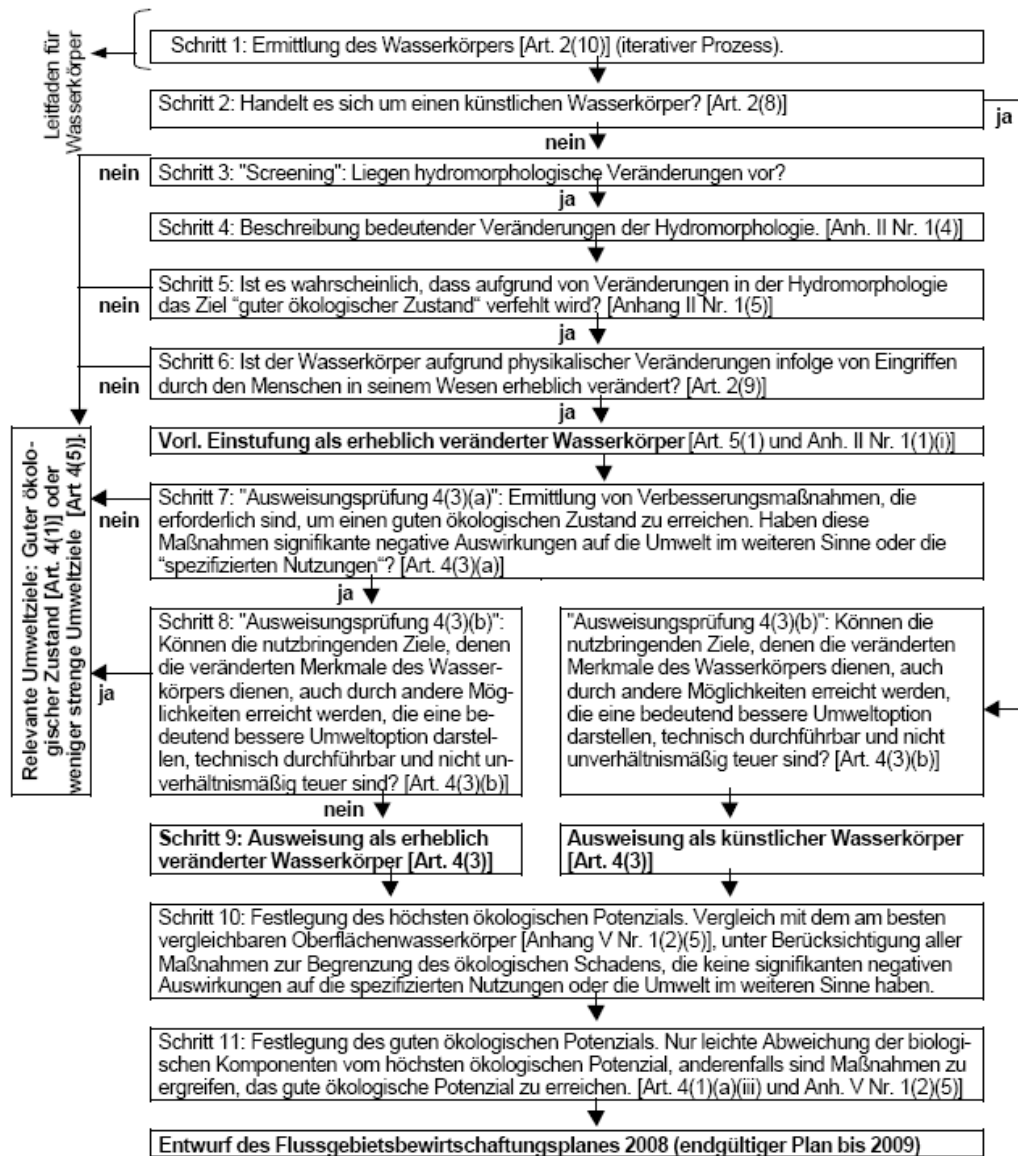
Leitfaden für Wasserkörper

Schritt 1: Ermittlung des Wasserkörpers [Art. 2(10)] (iterativer Prozess).

Schritt 2: Handelt es sich um einen künstlichen Wasserkörper? [Art. 2(8)]

ja

nein

nein

Schritt 3: "Screening": Liegen hydromorphologische Veränderungen vor?

ja

Schritt 4: Beschreibung bedeutender Veränderungen der Hydromorphologie. [Anh. II Nr. 1(4)]

nein

Schritt 5: Ist es wahrscheinlich, dass aufgrund von Veränderungen in der Hydromorphologie das Ziel "guter ökologischer Zustand" verfehlt wird? [Anhang II Nr. 1(5)]

ja

nein

Schritt 6: Ist der Wasserkörper aufgrund physikalischer Veränderungen infolge von Eingriffen durch den Menschen in seinem Wesen erheblich verändert? [Art. 2(9)]

ja

Vorl. Einstufung als erheblich veränderter Wasserkörper [Art. 5(1) und Anh. II Nr. 1(1)(i)]

Relevante Umweltziele: Guter ökologischer Zustand [Art. 4(1)] oder weniger strenge Umweltziele [Art 4(5)].

nein

Schritt 7: "Ausweisungsprüfung 4(3)(a)": Ermittlung von Verbesserungsmaßnahmen, die erforderlich sind, um einen guten ökologischen Zustand zu erreichen. Haben diese Maßnahmen signifikante negative Auswirkungen auf die Umwelt im weiteren Sinne oder die "spezifizierten Nutzungen"? [Art. 4(3)(a)]

ja

ja

Schritt 8: "Ausweisungsprüfung 4(3)(b)": Können die nutzbringenden Ziele, denen die veränderten Merkmale des Wasserkörpers dienen, auch durch andere Möglichkeiten erreicht werden, die eine bedeutend bessere Umweltoption darstellen, technisch durchführbar und nicht unverhältnismäßig teuer sind? [Art. 4(3)(b)]

"Ausweisungsprüfung 4(3)(b)": Können die nutzbringenden Ziele, denen die veränderten Merkmale des Wasserkörpers dienen, auch durch andere Möglichkeiten erreicht werden, die eine bedeutend bessere Umweltoption darstellen, technisch durchführbar und nicht unverhältnismäßig teuer sind? [Art. 4(3)(b)]

nein

Schritt 9: Ausweisung als erheblich veränderter Wasserkörper [Art. 4(3)]

Ausweisung als künstlicher Wasserkörper [Art. 4(3)]

Schritt 10: Festlegung des höchsten ökologischen Potenzials. Vergleich mit dem am besten vergleichbaren Oberflächenwasserkörper [Anhang V Nr. 1(2)(5)], unter Berücksichtigung aller Maßnahmen zur Begrenzung des ökologischen Schadens, die keine signifikanten negativen Auswirkungen auf die spezifizierten Nutzungen oder die Umwelt im weiteren Sinne haben.

Schritt 11: Festlegung des guten ökologischen Potenzials. Nur leichte Abweichung der biologischen Komponenten vom höchsten ökologischen Potenzial, anderenfalls sind Maßnahmen zu ergreifen, das gute ökologische Potenzial zu erreichen. [Art. 4(1)(a)(iii) und Anh. V Nr. 1(2)(5)]

Entwurf des Flussgebietsbewirtschaftungsplanes 2008 (endgültiger Plan bis 2009)